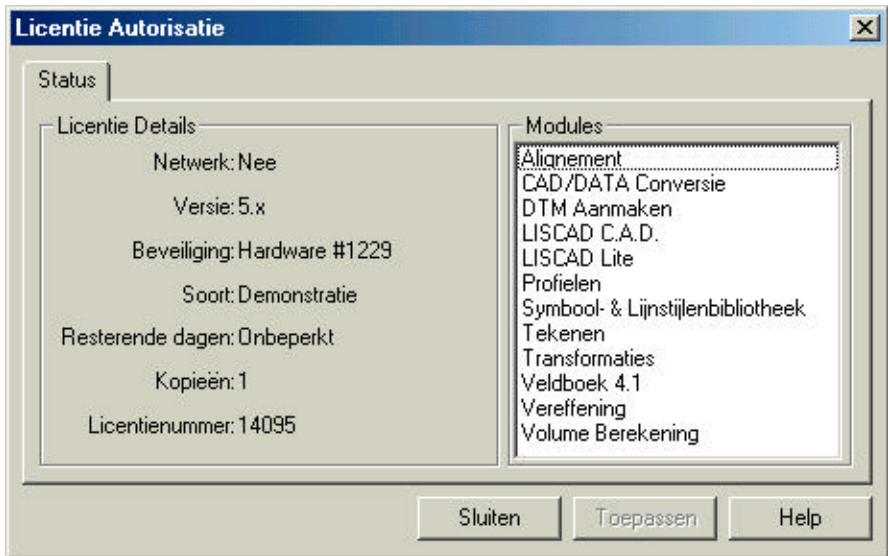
Licentie Autorisatie

Status

Licentie Details

Netwerk: Nee

Versie: 5.x

Beveiliging: Hardware #1229

Soort: Demonstratie

Resterende dagen: Onbeperkt

Kopieën: 1

Licentienummer: 14095

Modules

Alignement
CAD/DATA Conversie
DTM Aanmaken
LISCAD C.A.D.
LISCAD Lite
Profielen
Symbool- & Lijnstijlenbibliotheek
Tekenen
Transformaties
Veldboek 4.1
Vereffening
Volume Berekening

Sluiten

Toepassen

Help